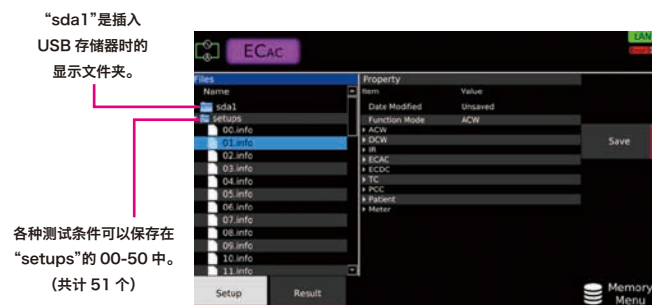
“sda1”是插入 USB 存储器时的显示文件夹。

各种测试条件可以保存在“setups”的 00-50 中。（共计 51 个）

ECAC

LAN

Files

Name

sda1

setups

00.info

01.info

02.info

03.info

04.info

05.info

06.info

07.info

08.info

09.info

10.info

11.info

Property

Item

Value

Date Modified

Unsaved

Function Mode

ACW

ACW

DCW

IR

ECAC

ECDC

TC

PCC

Patient

Meter

Save

Setup

Result

Memory Menu